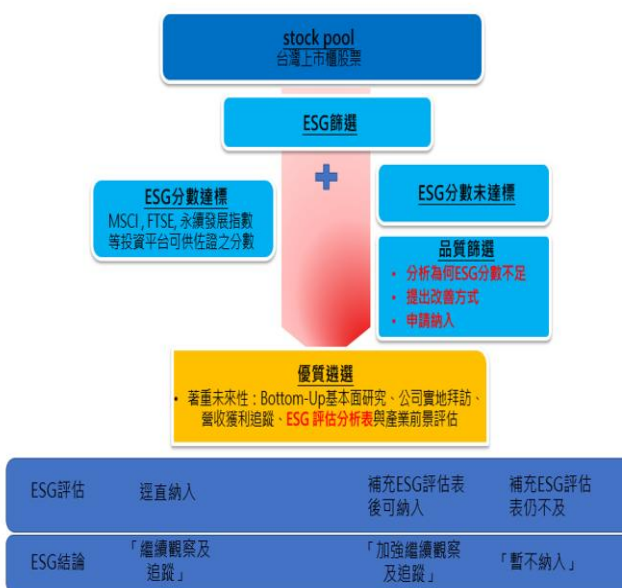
stock pool
台灣上市櫃股票

ESG篩選

ESG分數達標
MSCI, FTSE, 永續發展指數等投資平台可供佐證之分數

ESG分數未達標

品質篩選
• 分析為何ESG分數不足
• 提出改善方式
• 申請納入

優質遴選
• 著重未來性：Bottom-Up基本面研究、公司實地拜訪、營收獲利追蹤、ESG評估分析表與產業前景評估

| ESG評估 | 逕直納入 | 補充ESG評估表後可納入 | 補充ESG評估表仍不及 |
|---|---|---|---|
| ESG結論 | 「繼續觀察及追蹤」 | 「加強繼續觀察及追蹤」 | 「暫不納入」 |